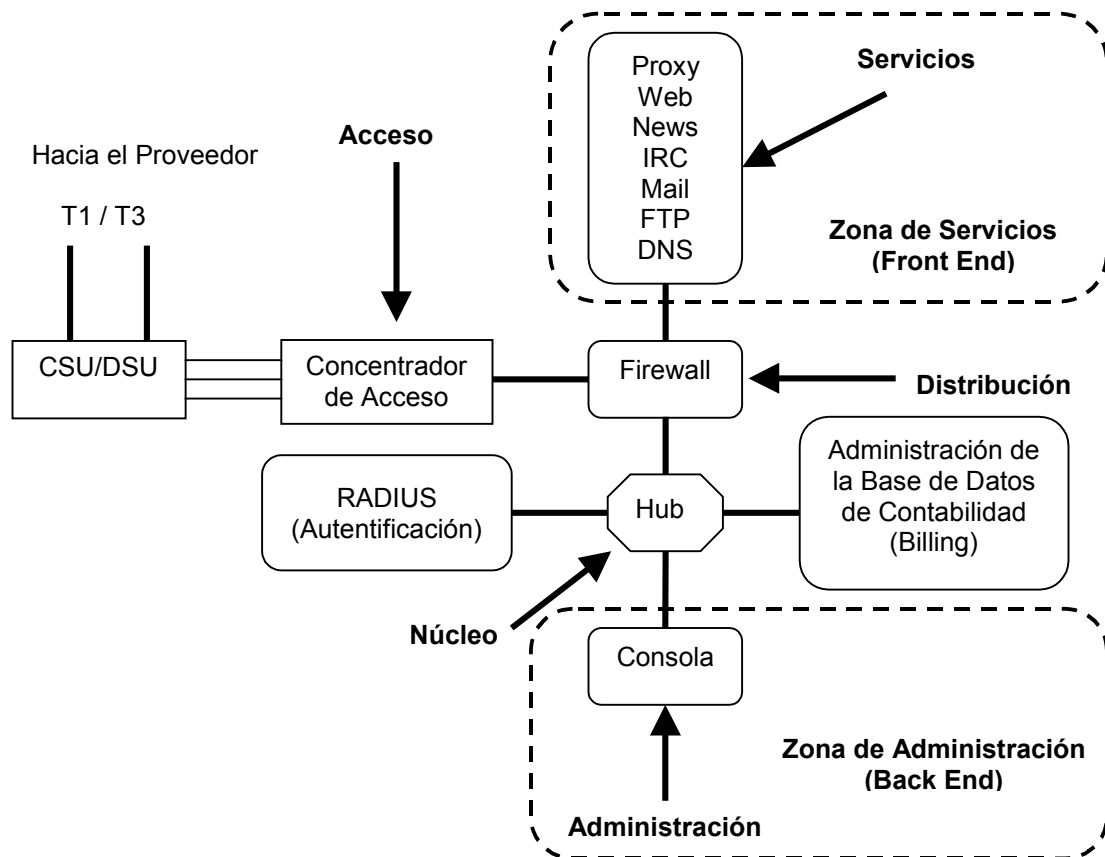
Proxy
Web
News
IRC
Mail
FTP
DNS

Servicios

Zona de Servicios
(Front End)

Hacia el Proveedor

Acceso

T1 / T3

CSU/DSU

Concentrador de Acceso

Firewall

Distribución

Administración de la Base de Datos de Contabilidad (Billing)

RADIUS (Autentificación)

Hub

Núcleo

Consola

Zona de Administración
(Back End)

Administración